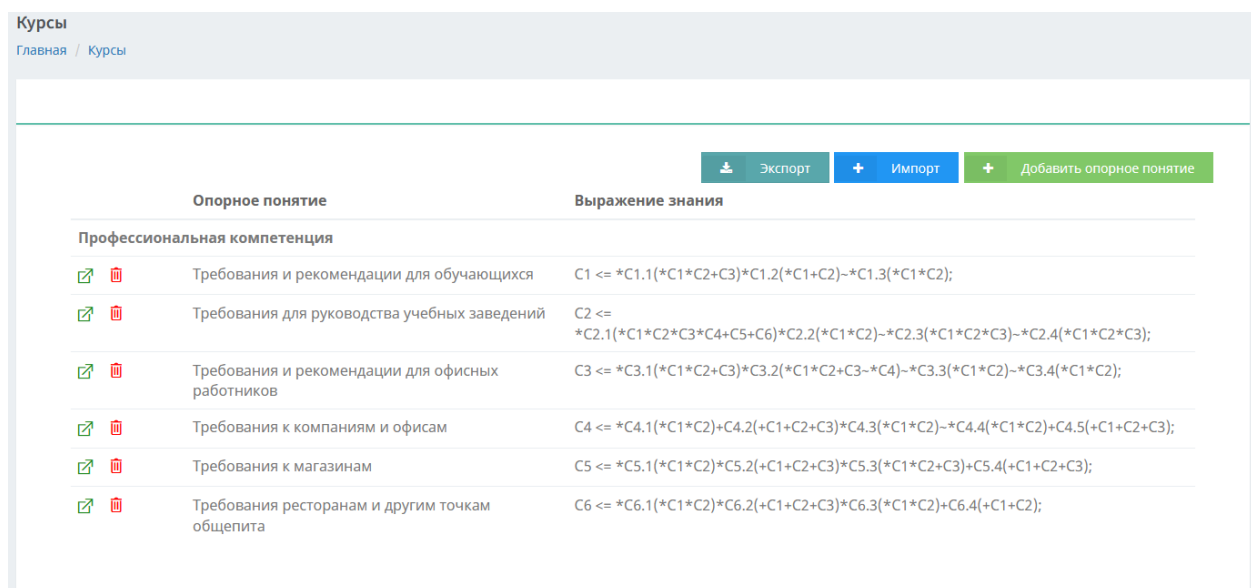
Курсы

Главная / Курсы

Экспорт

+ Импорт

+ Добавить опорное понятие

| Опорное понятие | Выражение знания |
|---|---|
| Профессиональная компетенция | |
| Требования и рекомендации для обучающихся | C1 <= *C1.1(*C1*C2+C3)*C1.2(*C1+C2)~*C1.3(*C1*C2); |
| Требования для руководства учебных заведений | C2 <= *C2.1(*C1*C2*C3*C4+C5+C6)*C2.2(*C1*C2)~*C2.3(*C1*C2*C3)~*C2.4(*C1*C2*C3); |
| Требования и рекомендации для офисных работников | C3 <= *C3.1(*C1*C2+C3)*C3.2(*C1*C2+C3~*C4)~*C3.3(*C1*C2)~*C3.4(*C1*C2); |
| Требования к компаниям и офисам | C4 <= *C4.1(*C1*C2)+C4.2(+C1+C2+C3)*C4.3(*C1*C2)~*C4.4(*C1*C2)+C4.5(+C1+C2+C3); |
| Требования к магазинам | C5 <= *C5.1(*C1*C2)*C5.2(+C1+C2+C3)*C5.3(*C1*C2+C3)+C5.4(+C1+C2+C3); |
| Требования ресторанам и другим точкам общепита | C6 <= *C6.1(*C1*C2)*C6.2(+C1+C2+C3)*C6.3(*C1*C2)+C6.4(+C1+C2); |